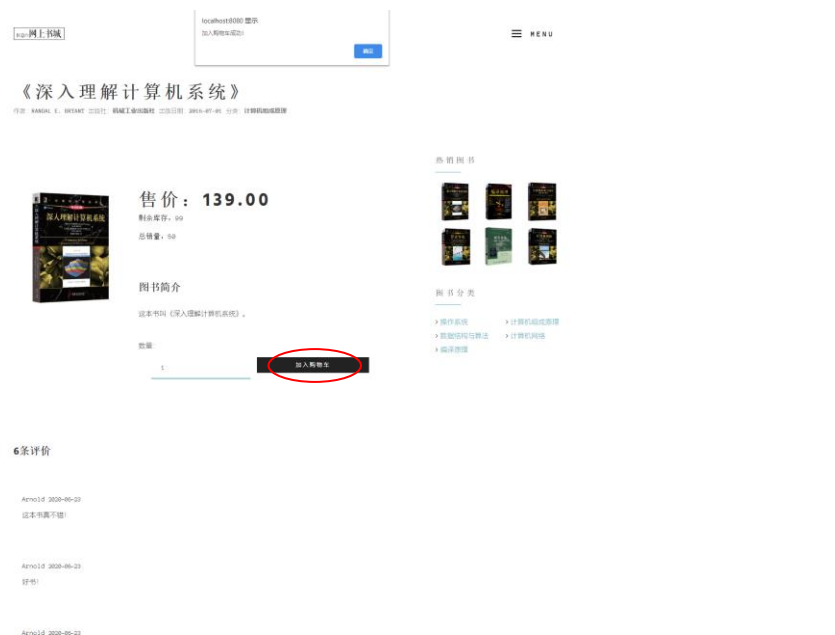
欢迎!网上书城

localhost:8080 显示
加入购物车成功!
确定

MENU

《深入理解计算机系统》

作者: RANDAL E. BRYANT 出版社: 机械工业出版社 出版日期: 2016-07-01 分类: 计算机组成原理

售价: 139.00

剩余库存: 99

总销量: 50

图书简介

这本书叫《深入理解计算机系统》。

数量:

1

加入购物车

热销图书

图书分类

操作系统
计算机组成原理
数据结构与算法
计算机网络
编译原理

6条评价

Arnold 2020-06-23
这本书真不错!

Arnold 2020-06-23
好书!

Arnold 2020-06-23